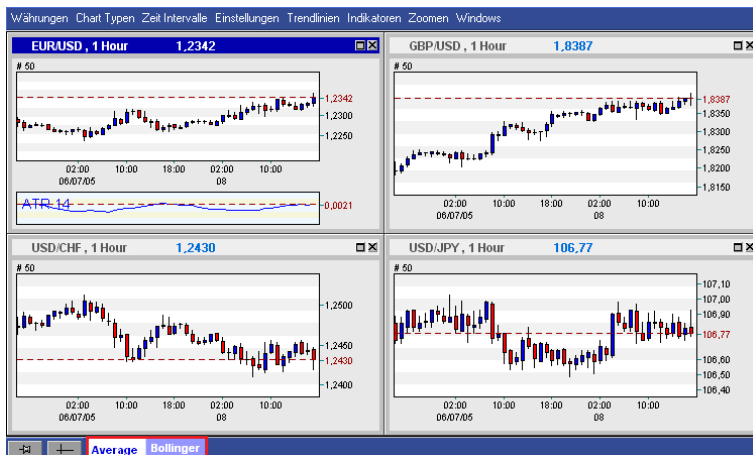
Währungen Chart Typen Zeit Intervalle Einstellungen Trendlinien Indikatoren Zoomen Windows

EUR/USD , 1 Hour 1,2342

# 50

1,2342
1,2300
1,2250

02:00 10:00 18:00 02:00 10:00
06/07/05 08

ATR 14
0,0021

GBP/USD , 1 Hour 1,8387

# 50

1,8387
1,8350
1,8300
1,8250
1,8200
1,8150

02:00 10:00 18:00 02:00 10:00
06/07/05 08

USD/CHF , 1 Hour 1,2430

# 50

1,2500
1,2450
1,2430
1,2400

02:00 10:00 18:00 02:00 10:00
06/07/05 08

USD/JPY , 1 Hour 106,77

# 50

107,10
107,00
106,90
106,77
106,60
106,50
106,40

02:00 10:00 18:00 02:00 10:00
06/07/05 08

Average Bollinger